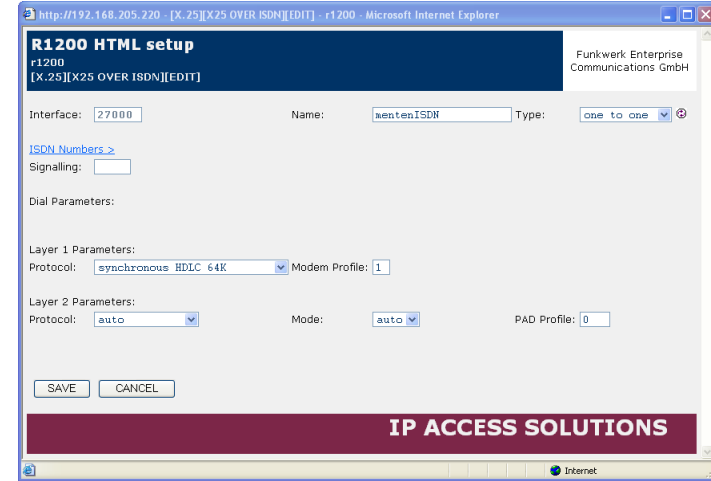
http://192.168.205.220 - [X.25][X25 OVER ISDN][EDIT] - r1200 - Microsoft Internet Explorer

R1200 HTML setup
r1200
[X.25][X25 OVER ISDN][EDIT]

Funkwerk Enterprise Communications GmbH

Interface: 27000 Name: mentenISDN Type: one to one

ISDN Numbers >
Signalling:

Dial Parameters:

Layer 1 Parameters:
Protocol: synchronous HDLC 64K Modem Profile: 1

Layer 2 Parameters:
Protocol: auto Mode: auto PAD Profile: 0

SAVE CANCEL

IP ACCESS SOLUTIONS

Internet